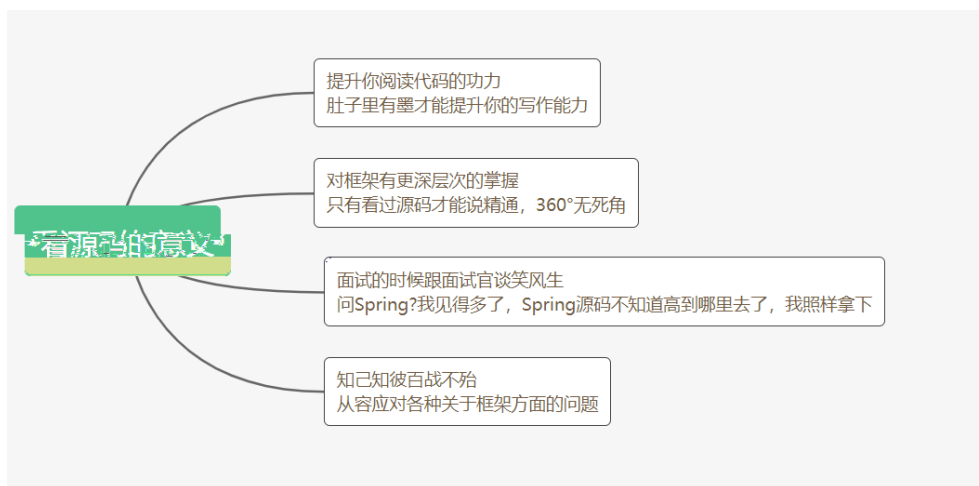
看源码的意义

提升你阅读代码的功力
肚子里有墨才能提升你的写作能力

对框架有更深层次的掌握
只有看过源码才能说精通，360°无死角

面试的时候跟面试官谈笑风生
问Spring?我见得多了，Spring源码不知道高到哪里去了，我照样拿下

知己知彼百战不殆
从容应对各种关于框架方面的问题